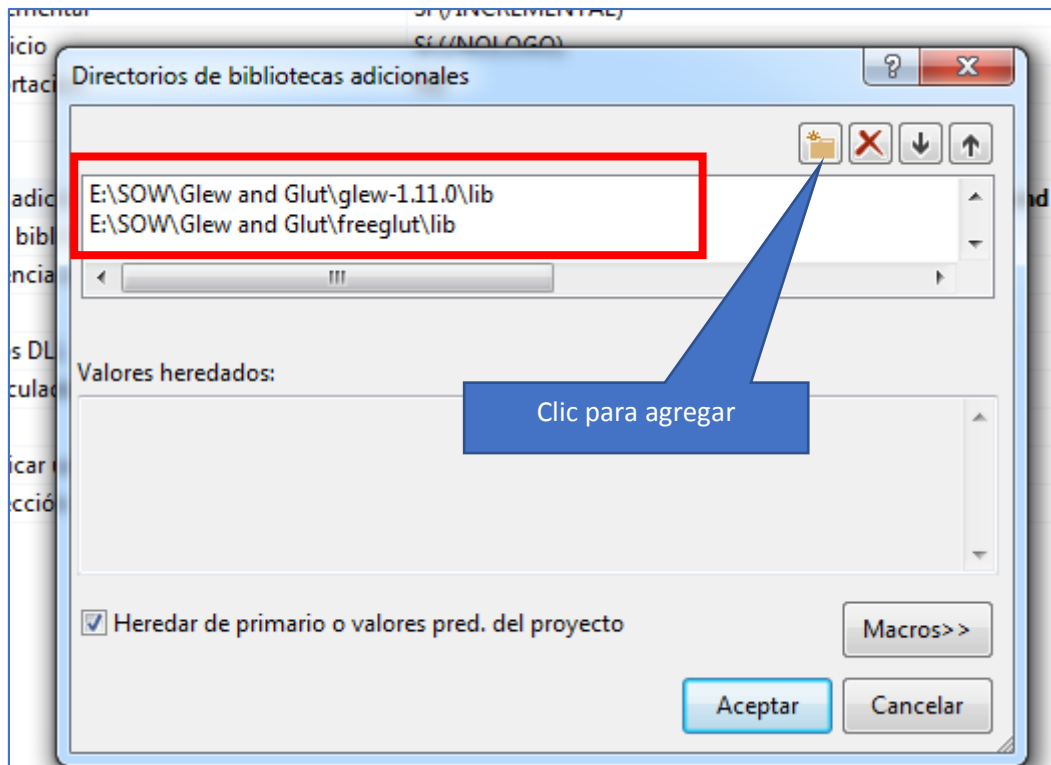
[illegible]mental
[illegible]icio
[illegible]rtaci
adic
bibl
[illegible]ncia
s DL
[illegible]cula
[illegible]icar
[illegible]cció

Sí (/INCREMENTAL)
Sí (/NOLOGO)

Directorios de bibliotecas adicionales

?
X

E:\SOW\Glew and Glut\glew-1.11.0\lib
E:\SOW\Glew and Glut\freeglut\lib

Valores heredados:

Clic para agregar

Heredar de primario o valores pred. del proyecto

Macros>>

Aceptar

Cancelar

nd